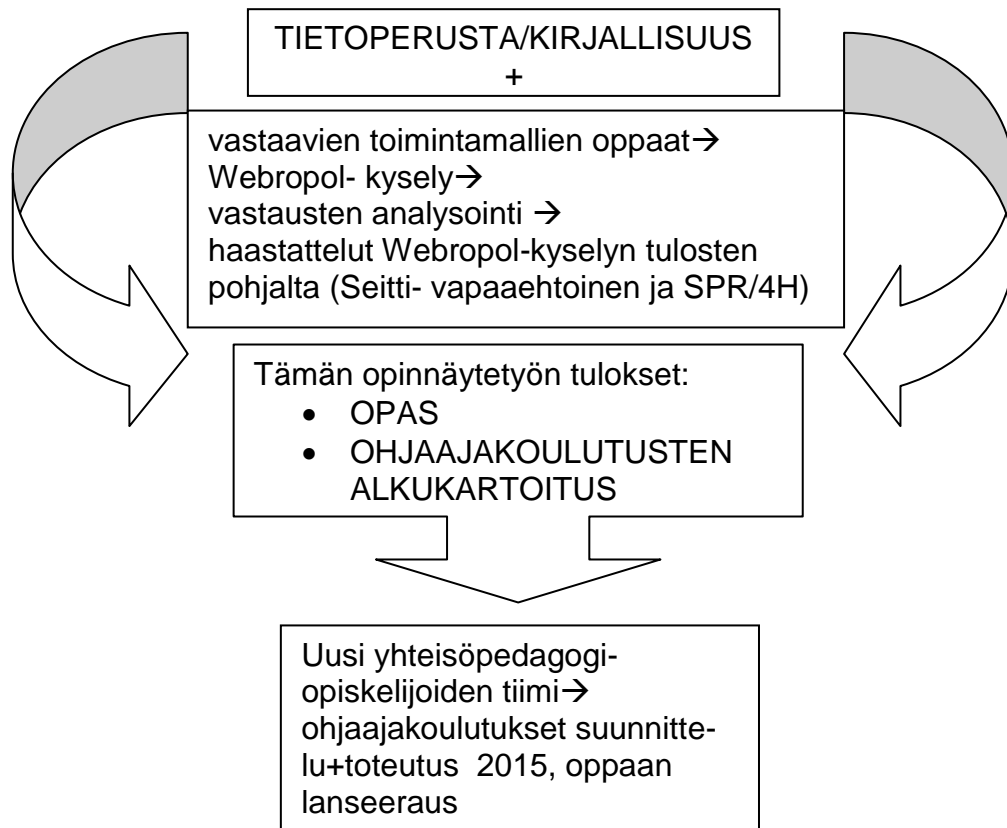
TIETOPERUSTA/KIRJALLISUUS
+

vastaavien toimintamallien oppaat→
Webropol- kysely→
vastausten analysointi →
haastattelut Webropol-kyselyn tulosten pohjalta (Seitti- vapaaehtoinen ja SPR/4H)

Tämän opinnäytetyön tulokset:
- OPAS
- OHJAAJAKOULUTUSTEN ALKUKARTOITUS

Uusi yhteisöpedagogi-opiskelijoiden tiimi→
ohjaajakoulutukset suunnittelu+toteutus 2015, oppaan lanseeraus